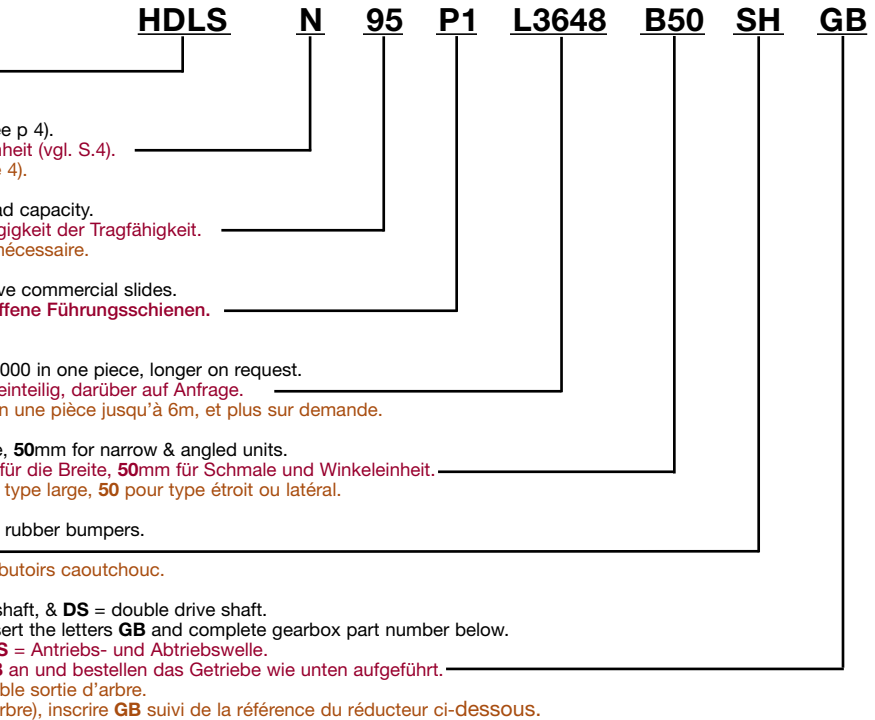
HDLS N 95 P1 L3648 B50 SH GB

e p 4).
nheit (vgl. S.4).
e 4).

nd capacity.
gigkeit der Tragfähigkeit.
nécessaire.

ve commercial slides.
ffene Führungsschienen.

000 in one piece, longer on request.
einteilig, darüber auf Anfrage.
n une pièce jusqu'à 6m, et plus sur demande.

e, **50**mm for narrow & angled units.
für die Breite, **50**mm für Schmale und Winkeleinheit.
type large, **50** pour type étroit ou latéral.

rubber bumpers.

butoirs caoutchouc.

shaft, & **DS** = double drive shaft.
ert the letters **GB** and complete gearbox part number below.
**S** = Antriebs- und Abtriebswelle.
**B** an und bestellen das Getriebe wie unten aufgeführt.
ble sortie d'arbre.
rbre), inscrire **GB** suivi de la référence du réducteur ci-dessous.